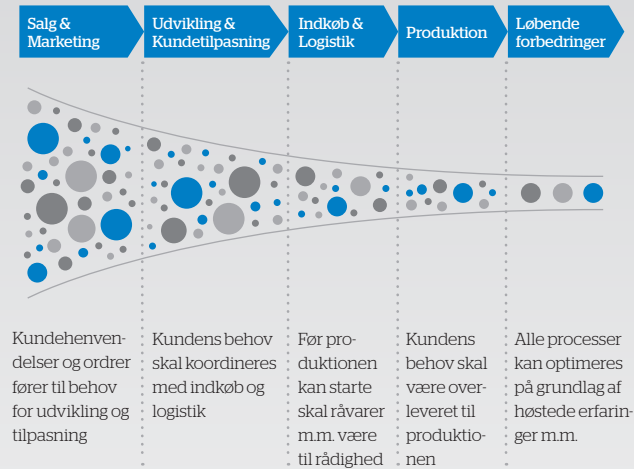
Salg & Marketing

Udvikling & Kundetilpasning

Indkøb & Logistik

Produktion

Løbende forbedringer

Kundehenvendelser og ordrer fører til behov for udvikling og tilpasning

Kundens behov skal koordineres med indkøb og logistik

Før produktionen kan starte skal råvarer m.m. være til rådighed

Kundens behov skal være overleveret til produktionen

Alle processer kan optimeres på grundlag af høstede erfaringer m.m.